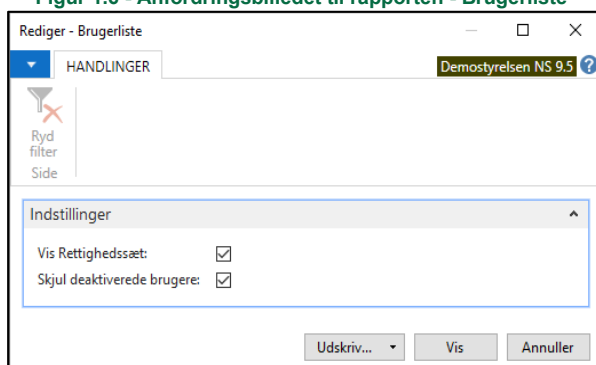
Figur 1.9 - Anfordringsbilledet til rapporten - Brugerliste

Rediger - Brugerliste

HANDLINGER

Demostyrelsen NS 9.5

Ryd filter

Side

Indstillinger

Vis Rettighedssæt: ☑

Skjul deaktiverede brugere: ☑

Udskriv...

Vis

Annuller